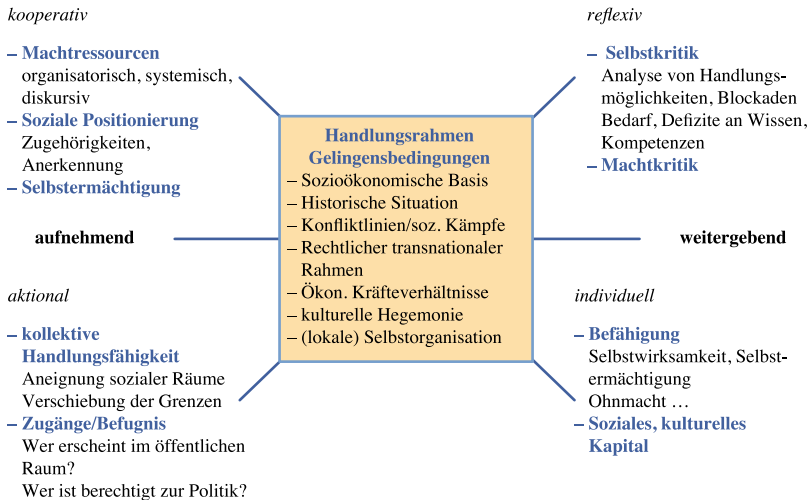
kooperativ

– Machtressourcen
organisatorisch, systemisch, diskursiv
– Soziale Positionierung
Zugehörigkeiten, Anerkennung
– Selbstermächtigung

reflexiv

– Selbstkritik
Analyse von Handlungsmöglichkeiten, Blockaden Bedarf, Defizite an Wissen, Kompetenzen
– Machtkritik

Handlungsrahmen
Gelingensbedingungen
– Sozioökonomische Basis
– Historische Situation
– Konfliktlinien/soz. Kämpfe
– Rechtlicher transnationaler Rahmen
– Ökon. Kräfteverhältnisse
– kulturelle Hegemonie
– (lokale) Selbstorganisation

aufnehmend

weitergebend

aktional

– kollektive Handlungsfähigkeit
Aneignung sozialer Räume
Verschiebung der Grenzen
– Zugänge/Befugnis
Wer erscheint im öffentlichen Raum?
Wer ist berechtigt zur Politik?

individuell

– Befähigung
Selbstwirksamkeit, Selbstermächtigung
Ohnmacht …
– Soziales, kulturelles Kapital